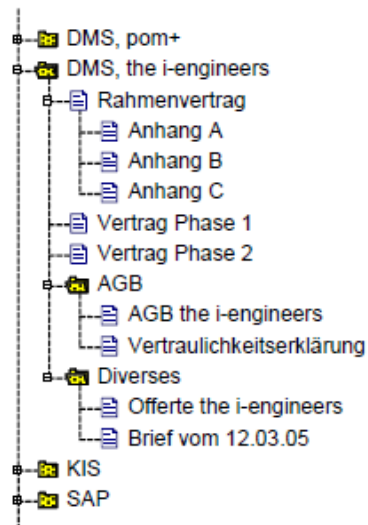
DMS, pom+
DMS, the i-engineers
Rahmenvertrag
Anhang A
Anhang B
Anhang C
Vertrag Phase 1
Vertrag Phase 2
AGB
AGB the i-engineers
Vertraulichkeitserklärung
Diverses
Offerte the i-engineers
Brief vom 12.03.05
KIS
SAP